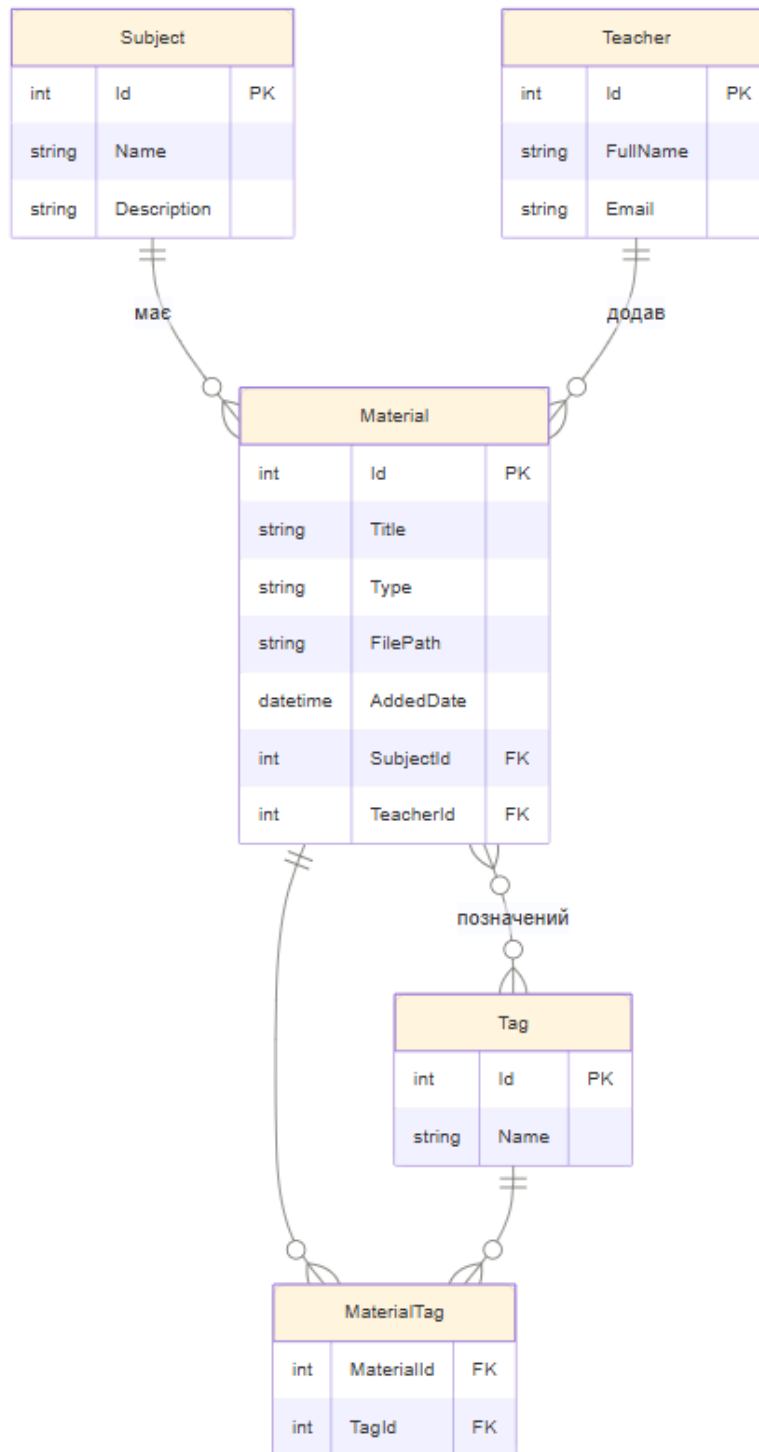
Subject

| int | Id | PK |
|---|---|---|
| string | Name | |
| string | Description | |

Teacher

| int | Id | PK |
|---|---|---|
| string | FullName | |
| string | Email | |

має

додав

Material

| int | Id | PK |
|---|---|---|
| string | Title | |
| string | Type | |
| string | FilePath | |
| datetime | AddedDate | |
| int | SubjectId | FK |
| int | TeacherId | FK |

позначений

Tag

| int | Id | PK |
|---|---|---|
| string | Name | |

MaterialTag

| int | MaterialId | FK |
|---|---|---|
| int | TagId | FK |